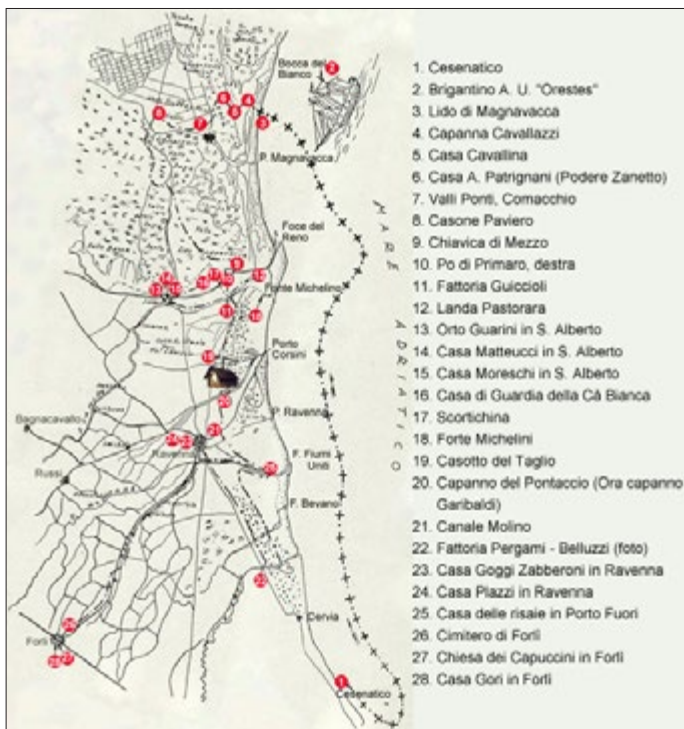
Bocca del Bianco
P. Magnavacca
Foce del Reno
Forte Michelino
Porto Corsini
P. Ravenna
F. Fiumi Uniti
F. Bevano
Bagnacavallo
Russi
Ravenna
Cervia
Cesenatico
Forlì
MARE ADRIATICO

1. Cesenatico
2. Brigantino A. U. "Orestes"
3. Lido di Magnavacca
4. Capanna Cavallazzi
5. Casa Cavallina
6. Casa A. Patrignani (Podere Zanetto)
7. Valli Ponti, Comacchio
8. Casone Paviero
9. Chiavica di Mezzo
10. Po di Primaro, destra
11. Fattoria Guiccioli
12. Landa Pastorara
13. Orto Guarini in S. Alberto
14. Casa Matteucci in S. Alberto
15. Casa Moreschi in S. Alberto
16. Casa di Guardia della Cà Bianca
17. Scortichina
18. Forte Michelini
19. Casotto del Taglio
20. Capanno del Pontaccio (Ora capanno Garibaldi)
21. Canale Molino
22. Fattoria Pergami - Belluzzi (foto)
23. Casa Goggi Zabberoni in Ravenna
24. Casa Plazzi in Ravenna
25. Casa delle risaie in Porto Fuori
26. Cimitero di Forlì
27. Chiesa dei Capuccini in Forlì
28. Casa Gori in Forlì